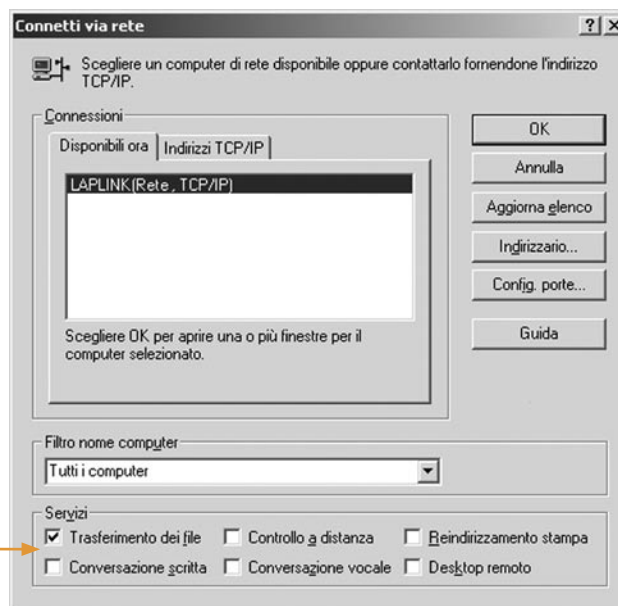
Connetti via rete

?

X

Scegliere un computer di rete disponibile oppure contattarlo fornendone l'indirizzo TCP/IP.

Connessioni

Disponibili ora

Indirizzi TCP/IP

LAPLINK(Rete , TCP/IP)

Scegliere OK per aprire una o più finestre per il computer selezionato.

OK

Annulla

Aggiorna elenco

Indirizzario...

Config. porte...

Guida

Filtro nome computer

Tutti i computer

Servizi

Trasferimento dei file

Controllo a distanza

Reindirizzamento stampa

Conversazione scritta

Conversazione vocale

Desktop remoto